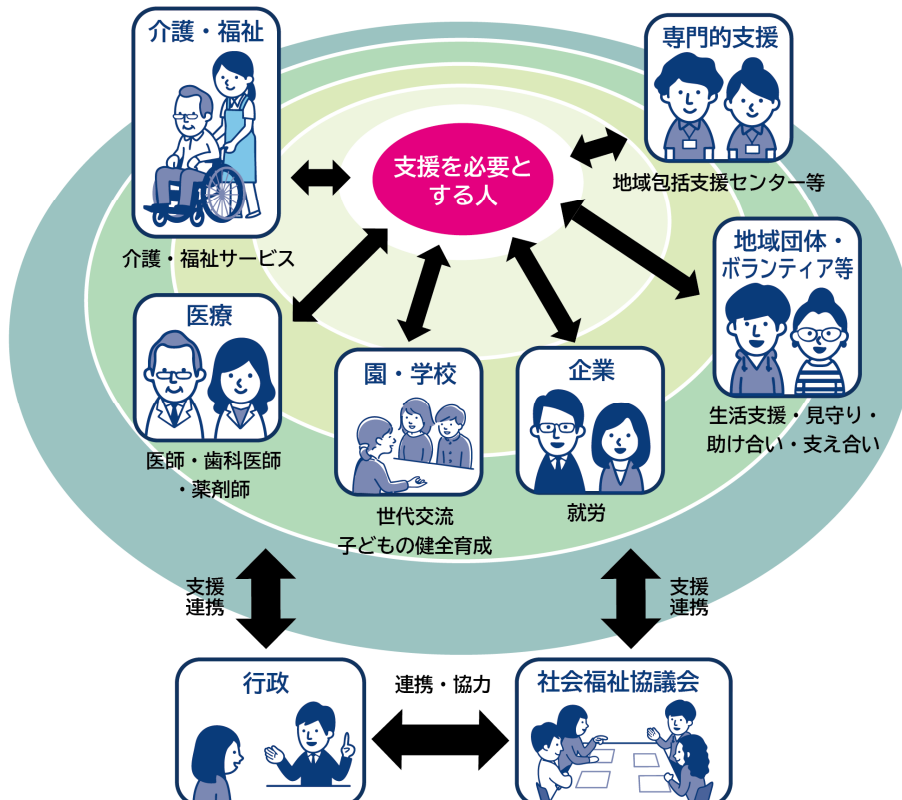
介護・福祉

介護・福祉サービス

専門的支援

地域包括支援センター等

支援を必要とする人

地域団体・ボランティア等

生活支援・見守り・助け合い・支え合い

医療

医師・歯科医師・薬剤師

園・学校

世代交流
子どもの健全育成

企業

就労

支援
連携

支援
連携

行政

連携・協力

社会福祉協議会